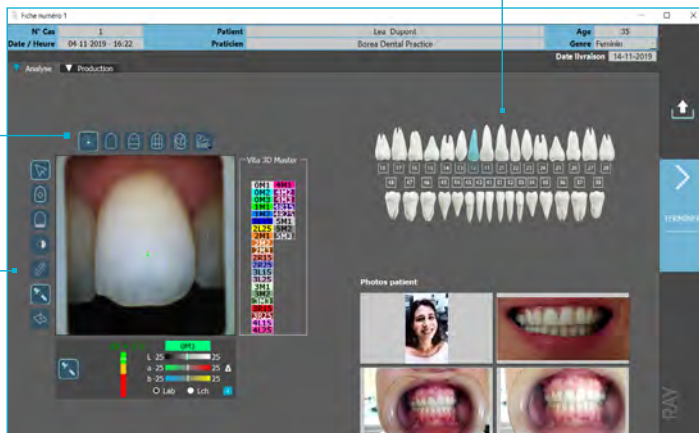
Fiche numéro 1

| N° Cas | 1 | Patient | Lea Dupont | Age | 35 |
|---|---|---|---|---|---|
| Date / Heure | 04-11-2019 16:22 | Praticien | Borea Dental Practice | Genre | Feminin |

Date livraison 14-11-2019

Analyse Production

Vita 3D Master

0M1 0M2 0M3 1M1 1M2 2L15 2M1 2M2 2M3 2R15 2R25 3L15 3L25 3M1 3M2 3M3 3R15 3R25 4L15 4L25 4M1 4M2 4M3 4R15 4R25 5M1 5M2 5M3

0M3

L 25 25
a -25 25
b -25 25
Lab Lch

Photos patient

TERMINER

RAY